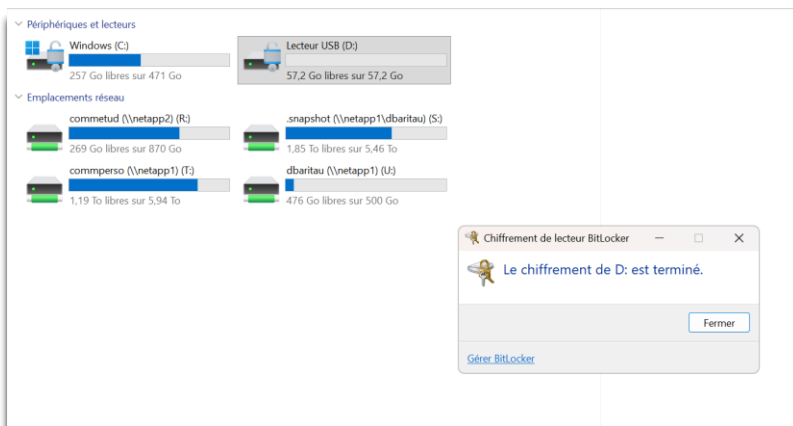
Périphériques et lecteurs

Windows (C:)
257 Go libres sur 471 Go

Lecteur USB (D:)
57,2 Go libres sur 57,2 Go

Emplacements réseau

commetud (\\netapp2) (R:)
269 Go libres sur 870 Go

.snapshot (\\netapp1\dbaritau) (S:)
1,85 To libres sur 5,46 To

commperso (\\netapp1) (T:)
1,19 To libres sur 5,94 To

dbaritau (\\netapp1) (U:)
476 Go libres sur 500 Go

Chiffrement de lecteur BitLocker

Le chiffrement de D: est terminé.

Fermer

Gérer BitLocker